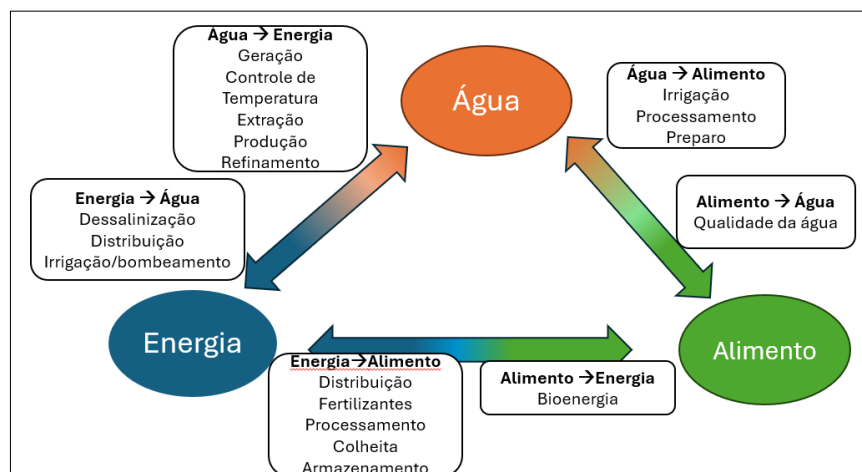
**Água → Energia**
Geração
Controle de Temperatura
Extração
Produção
Refinamento

Água

**Água → Alimento**
Irrigação
Processamento
Preparo

**Energia → Água**
Dessalinização
Distribuição
Irrigação/bombeamento

**Alimento → Água**
Qualidade da água

Energia

Alimento

**Energia→Alimento**
Distribuição
Fertilizantes
Processamento
Colheita
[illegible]

**Alimento →Energia**
Bioenergia